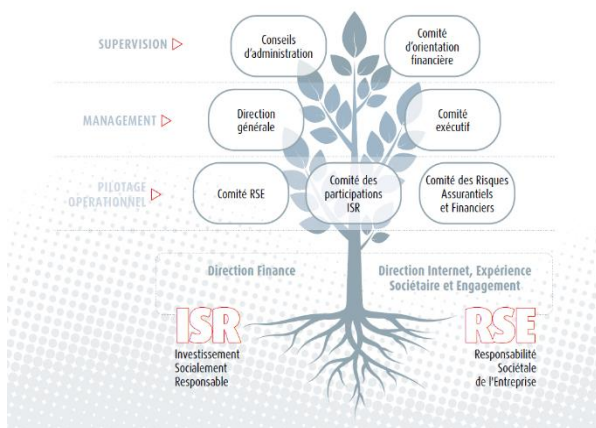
SUPERVISION

Conseils d'administration

Comité d'orientation financière

MANAGEMENT

Direction générale

Comité exécutif

PILOTAGE OPÉRATIONNEL

Comité RSE

Comité des participations ISR

Comité des Risques Assurantiels et Financiers

Direction Finance

Direction Internet, Expérience Sociétaire et Engagement

ISR
Investissement Socialement Responsable

RSE
Responsabilité Sociétale de l'Entreprise